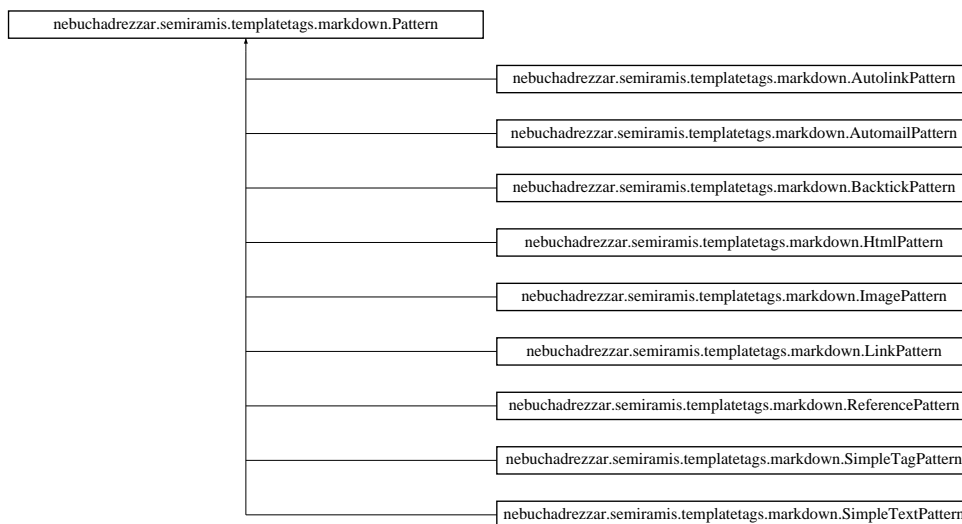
nebuchadrezzar.semiramis.templatetags.markdown.Pattern

nebuchadrezzar.semiramis.templatetags.markdown.AutolinkPattern

nebuchadrezzar.semiramis.templatetags.markdown.AutomailPattern

nebuchadrezzar.semiramis.templatetags.markdown.BacktickPattern

nebuchadrezzar.semiramis.templatetags.markdown.HtmlPattern

nebuchadrezzar.semiramis.templatetags.markdown.ImagePattern

nebuchadrezzar.semiramis.templatetags.markdown.LinkPattern

nebuchadrezzar.semiramis.templatetags.markdown.ReferencePattern

nebuchadrezzar.semiramis.templatetags.markdown.SimpleTagPattern

nebuchadrezzar.semiramis.templatetags.markdown.SimpleTextPattern